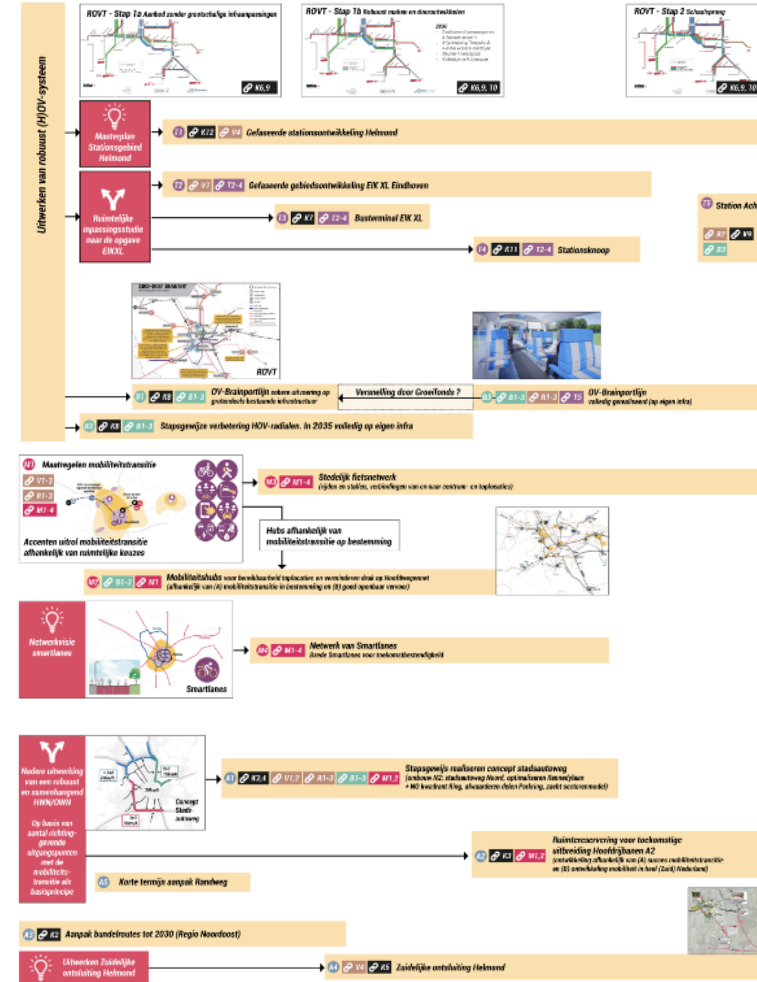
Uitwerken van robuust (H)OV-systeem

ROVT - Stap 1a Aanbod zonder grootschalige infraanpassingen

K6, 9

ROVT - Stap 1b Robuust maken en doorontwikkelen

K6, 9, 10

ROVT - Stap 2 Schaalsprong

K6, 9, 10

Masterplan Stationsgebied Helmond

T1 K12 V4 Gefaseerde stationsontwikkeling Helmond

Ruimtelijke inpassingsstudie naar de opgave EIKXL

T2 V1 T2-4 Gefaseerde gebiedsontwikkeling EIK XL Eindhoven

T3 K7 T2-4 Busterminal EIK XL

T4 K11 T2-4 Stationsknoop

T5 Station Ach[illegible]

K7 K9

B3

ROVT

B1 K8 B1-3 OV-Brainportlijn zoveel uitvoering op grotendeels bestaande infrastructuur

Versnelling door Groeifonds ?

B3 B1-3 R1-3 T5 OV-Brainportlijn volledig gerealiseerd (op eigen infra)

B2 K8 B1-3 Stapsgewijze verbetering HOV-radialen. In 2035 volledig op eigen infra

M1 Maatregelen mobiliteitstransitie

V1-2

R1-3

M1-4

Accenten uitrol mobiliteitstransitie afhankelijk van ruimtelijke keuzes

M3 M1-4 Stedelijk fietsnetwerk (rijden en stallen, verbindingen van en naar centrum- en toplocaties)

Hubs afhankelijk van mobiliteitstransitie op bestemming

M2 B1-3 M1 Mobiliteitshubs voor bereikbaarheid toplocaties en verminderen druk op Hoofdwegennet (afhankelijk van (A) mobiliteitstransitie in bestemming en (B) goed openbaar vervoer)

Netwerkvisie smartlanes

Smartlanes

M4 M1-4 Netwerk van Smartlanes (kende Smartlanes voor toekomstbestendigheid)

Nadere uitwerking van een robuust en samenhangend HWN/OWN

Op basis van aantal richting-gevende uitgangspunten met de mobiliteits-transitie als basisprincipe

Concept Stads-autoweg

A1 K2,4 V1,2 R1-3 B1-3 M1,2 Stapsgewijs realiseren concept stadsautoweg (ombouw N2: stadsautoweg Noord, optimaliseren Ketelplein + NO knelpunt Ring, afwaarderen delen Parking, zaakt sectorenmodel)

A2 K3 M1,2 Ruimtereservering voor toekomstige uitbreiding Hoofdrijbanen A2 (ontwikkeling afhankelijk van (A) succes mobiliteitstransitie en (B) ontwikkeling mobiliteit in heel (Zuid) Nederland)

A5 Korte termijn aanpak Randweg

A3 K2 Aanpak bundelroutes tot 2030 (Regio Noordoost)

Uitwerken Zuidelijke ontsluiting Helmond

A4 V4 K5 Zuidelijke ontsluiting Helmond